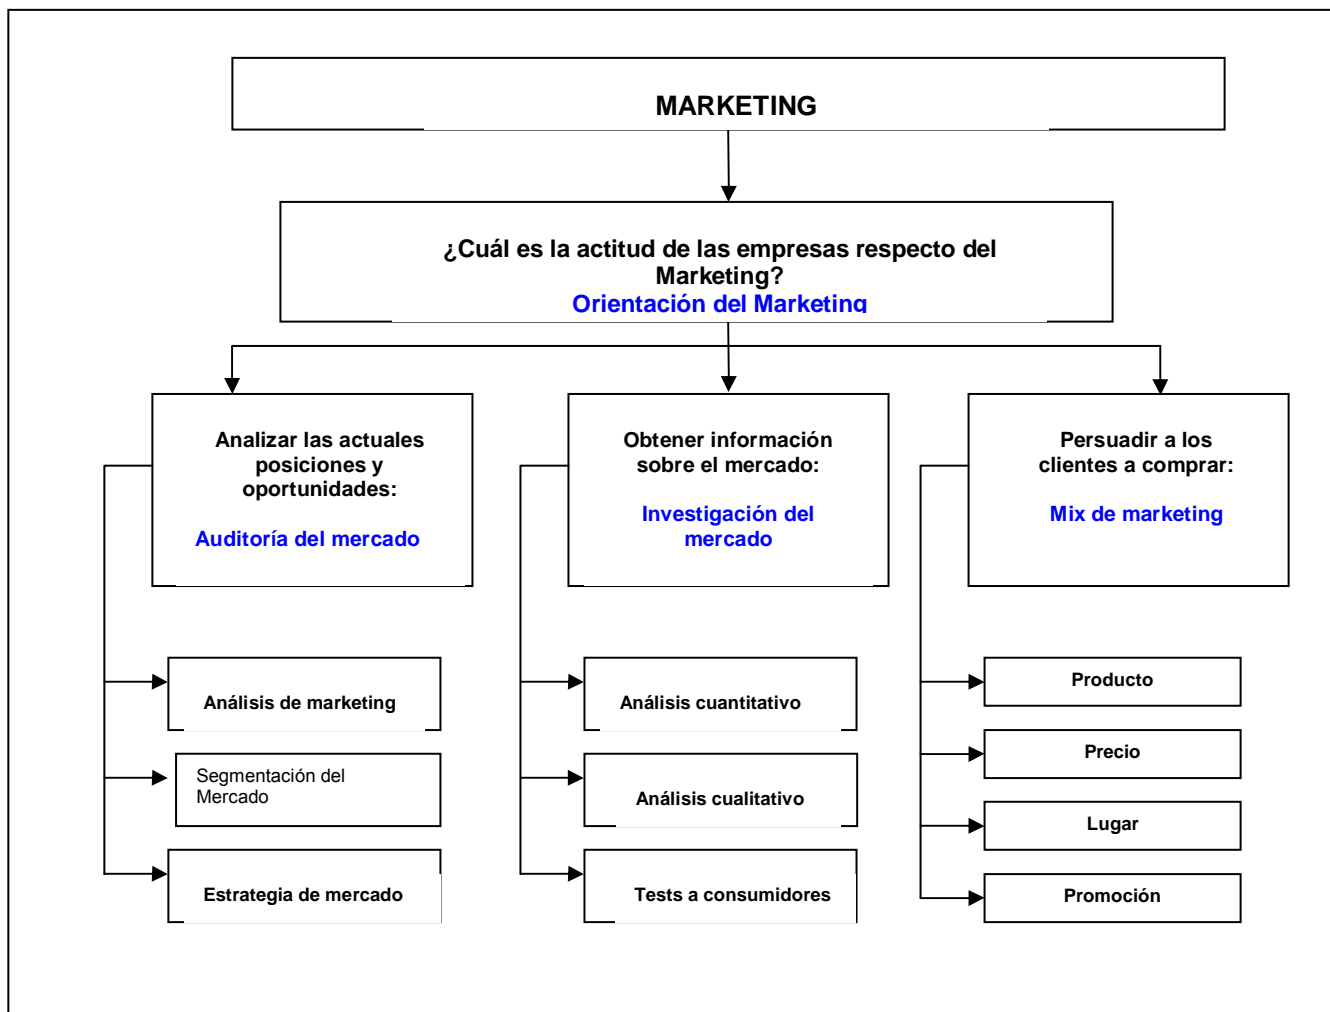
MARKETING

¿Cuál es la actitud de las empresas respecto del Marketing?
Orientación del Marketing

Analizar las actuales posiciones y oportunidades:

Auditoría del mercado

Análisis de marketing

Segmentación del Mercado

Estrategia de mercado

Obtener información sobre el mercado:

Investigación del mercado

Análisis cuantitativo

Análisis cualitativo

Tests a consumidores

Persuadir a los clientes a comprar:

Mix de marketing

Producto

Precio

Lugar

Promoción